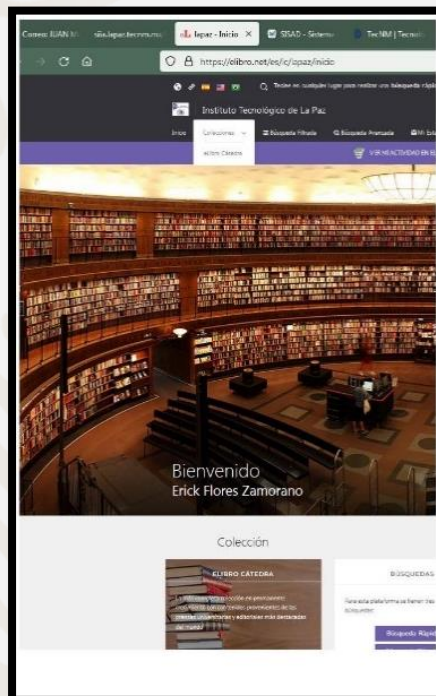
Correo: JUAN M... | sia.lapaz.tecnm.mx | lapaz - Inicio × | SISAD - Sistema | TecNM | Tecnol...

https://elibro.net/es/ic/lapaz/inicio

Q Teclee en cualquier lugar para realizar una búsqueda rápida

Instituto Tecnológico de La Paz

Inicio | Colecciones | Búsqueda Filtrada | Búsqueda Avanzada | Mi Est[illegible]

eLibro Cátedra

VER MI ACTIVIDAD EN E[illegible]

Bienvenido
Erick Flores Zamorano

Colección

ELIBRO CÁTEDRA

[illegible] colección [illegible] contiene títulos provenientes de las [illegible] universitarias y editoriales más destacadas del mundo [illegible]

BÚSQUEDAS

Para esta plataforma se tienen tres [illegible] búsqueda:

Búsqueda Rápida